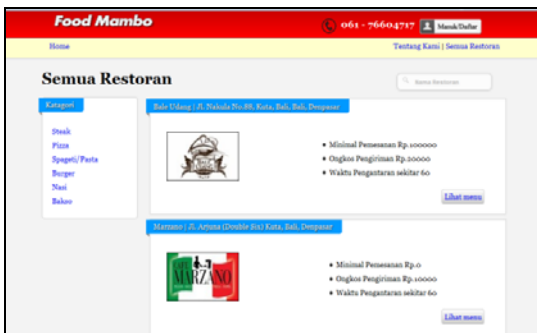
Food Mambo

061 - 76604717 Masuk/Daftar

Home

Tentang Kami | Semua Restoran

Semua Restoran

Semua Restoran

Kategori

Steak
Pizza
Spageti/Pasta
Burger
Nasi
Bakso

Bale Udang | Jl. Nakula No.88, Kuta, Bali, Denpasar

• Minimal Pemesanan Rp.100000
• Ongkos Pengiriman Rp.20000
• Waktu Pengantaran sekitar 60

Lihat menu

Marzano | Jl. Arjuna (Double Six) Kuta, Bali, Denpasar

MARZANO

• Minimal Pemesanan Rp.0
• Ongkos Pengiriman Rp.10000
• Waktu Pengantaran sekitar 60

Lihat menu